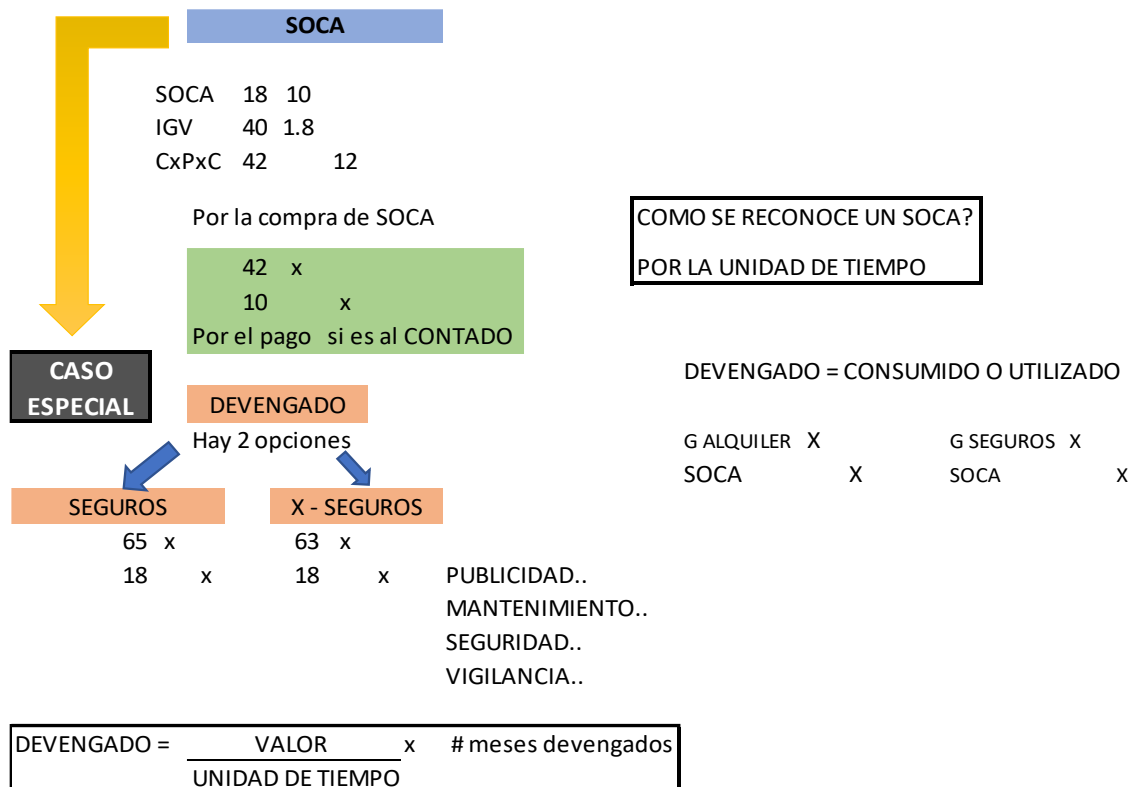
SOCA

SOCA 18 10
IGV 40 1.8
CxPxC 42 12

Por la compra de SOCA

42 x
10 x
Por el pago si es al CONTADO

COMO SE RECONOCE UN SOCA?
POR LA UNIDAD DE TIEMPO

CASO ESPECIAL

DEVENGADO
Hay 2 opciones

DEVENGADO = CONSUMIDO O UTILIZADO

G ALQUILER X
SOCA X

G SEGUROS X
SOCA X

SEGUROS
65 x
18 x

X - SEGUROS
63 x
18 x

PUBLICIDAD..
MANTENIMIENTO..
SEGURIDAD..
VIGILANCIA..

DEVENGADO = $\frac{\text{VALOR}}{\text{UNIDAD DE TIEMPO}}$ x # meses devengados